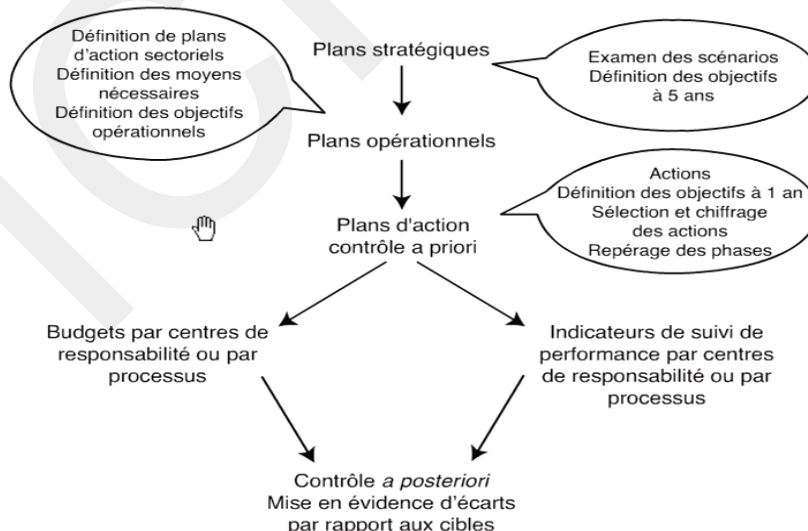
Définition de plans d'action sectoriels
Définition des moyens nécessaires
Définition des objectifs opérationnels

Plans stratégiques

Examen des scénarios
Définition des objectifs à 5 ans

Plans opérationnels

Actions
Définition des objectifs à 1 an
Sélection et chiffrage des actions
Repérage des phases

Plans d'action
contrôle a priori

Budgets par centres de responsabilité ou par processus

Indicateurs de suivi de performance par centres de responsabilité ou par processus

Contrôle *a posteriori*
Mise en évidence d'écarts par rapport aux cibles